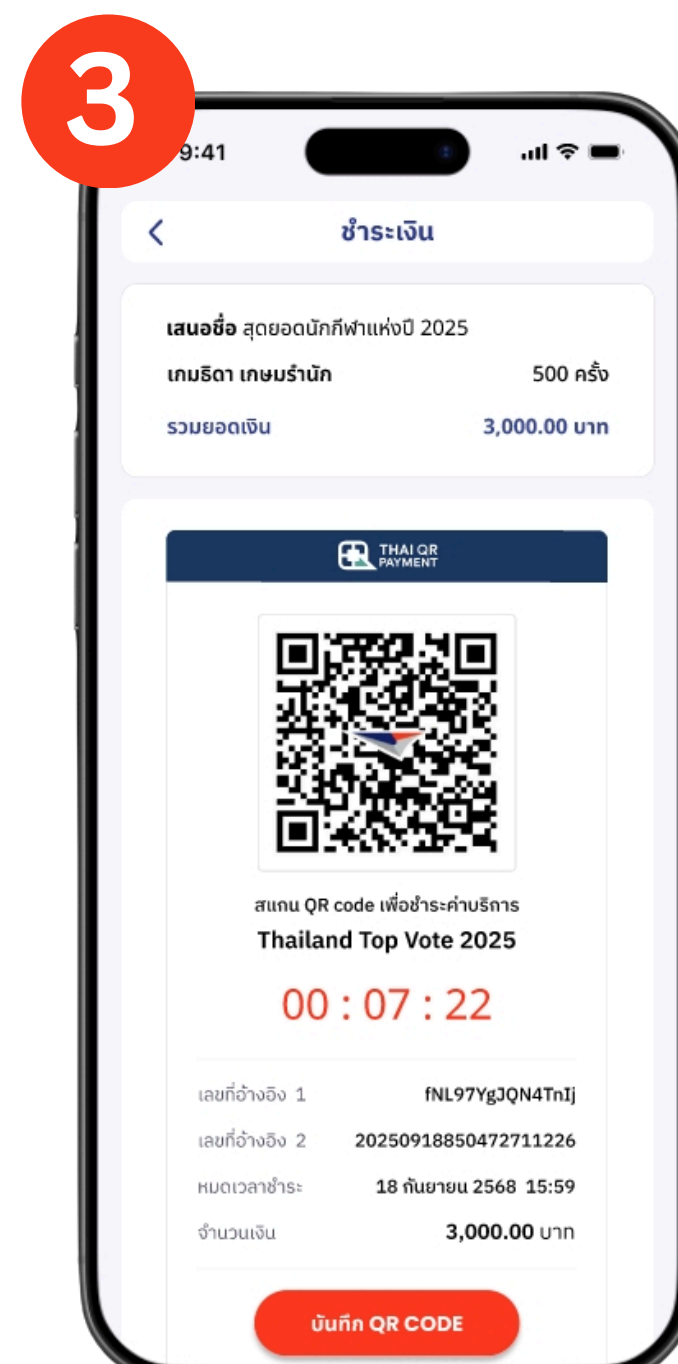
3

9:41

<

ชำระเงิน

เสนอชื่อ สุดยอดนักกีฬาแห่งปี 2025

เกมธิดา เกษมร่ำนัก 500 ครั้ง

รวมยอดเงิน 3,000.00 บาท

THAI QR PAYMENT

สแกน QR code เพื่อชำระค่าบริการ

Thailand Top Vote 2025

00 : 07 : 22

| | |
|---|---|
| เลขที่อ้างอิง 1 | fNL97YgJQN4TnIj |
| เลขที่อ้างอิง 2 | 2025091885047271226 |
| หมดเวลาชำระ | 18 กันยายน 2568 15:59 |
| จำนวนเงิน | 3,000.00 บาท |

บันทึก QR CODE